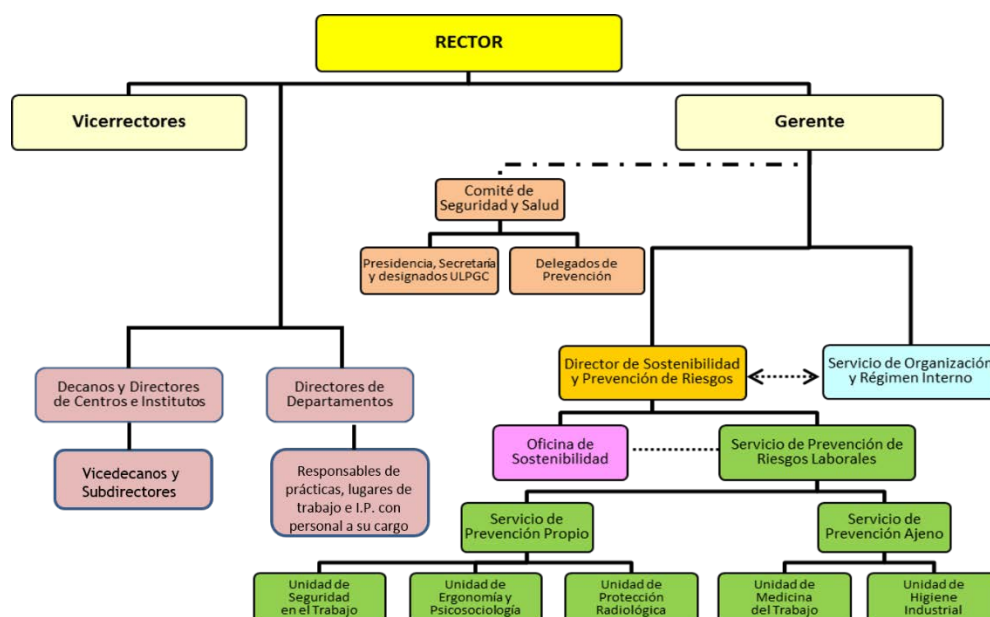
RECTOR

Vicerrectores

Gerente

Comité de Seguridad y Salud

Presidencia, Secretaría y designados ULPGC

Delegados de Prevención

Decanos y Directores de Centros e Institutos

Directores de Departamentos

Vicedecanos y Subdirectores

Responsables de prácticas, lugares de trabajo e I.P. con personal a su cargo

Director de Sostenibilidad y Prevención de Riesgos

Servicio de Organización y Régimen Interno

Oficina de Sostenibilidad

Servicio de Prevención de Riesgos Laborales

Servicio de Prevención Propio

Servicio de Prevención Ajeno

Unidad de Seguridad en el Trabajo

Unidad de Ergonomía y Psicosociología

Unidad de Protección Radiológica

Unidad de Medicina del Trabajo

Unidad de Higiene Industrial